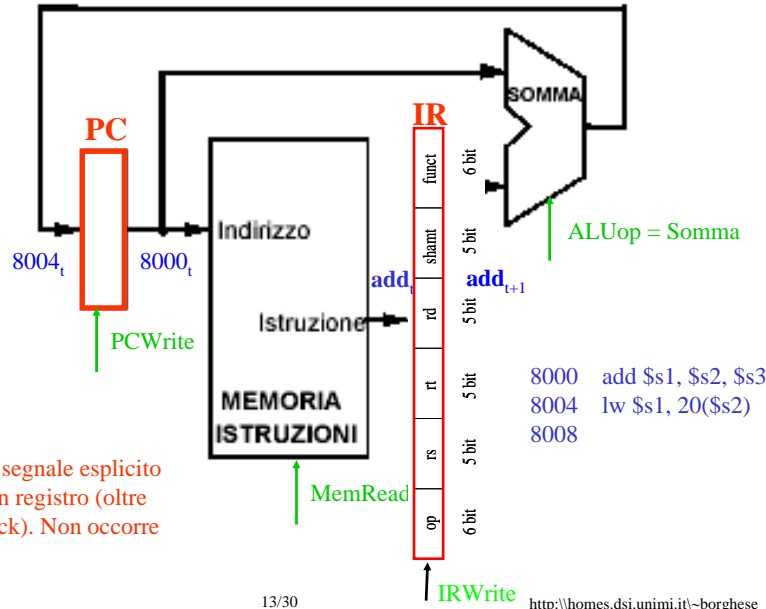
SOMMA

PC

IR

funct 6 bit
shamt 5 bit
rd 5 bit
rt 5 bit
rs 5 bit
op 6 bit

ALUop = Somma

Indirizzo

$8004_t$

$8000_t$

$add_t$

$add_{t+1}$

Istruzione

PCWrite

MEMORIA ISTRUZIONI

8000 add \$s1, \$s2, \$s3
8004 lw \$s1, 20(\$s2)
8008

segnale esplicito
n registro (oltre
ck). Non occorre

MemRead

IRWrite

13/30

http:\\homes.dsi.unimi.it\~borghese